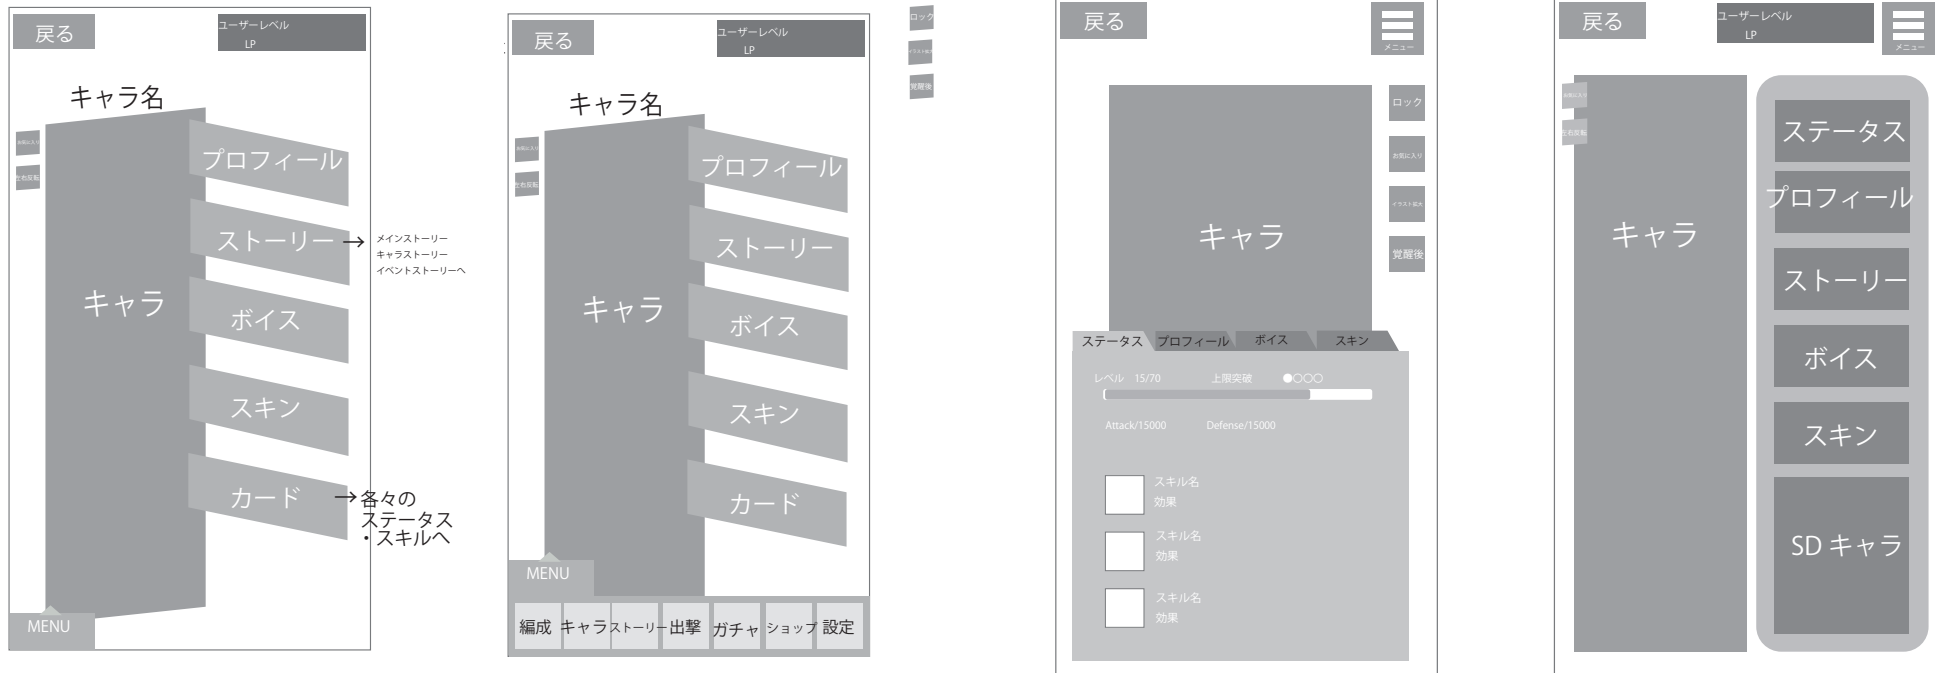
戻る

ユーザーレベル
LP

キャラ名

お気に入り

左右反転

キャラ

プロフィール

ストーリー →

メインストーリー
キャラストーリー
イベントストーリーへ

ボイス

スキン

カード →各々の
ステータス
・スキルへ

MENU

戻る

ユーザーレベル
LP

ロック

イラスト拡大

覚醒後

キャラ名

お気に入り

左右反転

キャラ

プロフィール

ストーリー

ボイス

スキン

カード

MENU

| 編成 | キャラ | ストーリー | 出撃 | ガチャ | ショップ | 設定 |
|---|---|---|---|---|---|---|

戻る

メニュー

キャラ

ロック

お気に入り

イラスト拡大

覚醒後

ステータス プロフィール ボイス スキン

レベル 15/70 上限突破 ●○○○

Attack/15000 Defense/15000

スキル名
効果

スキル名
効果

スキル名
効果

戻る

ユーザーレベル
LP

メニュー

お気に入り

左右反転

キャラ

ステータス

プロフィール

ストーリー

ボイス

スキン

SD キャラ